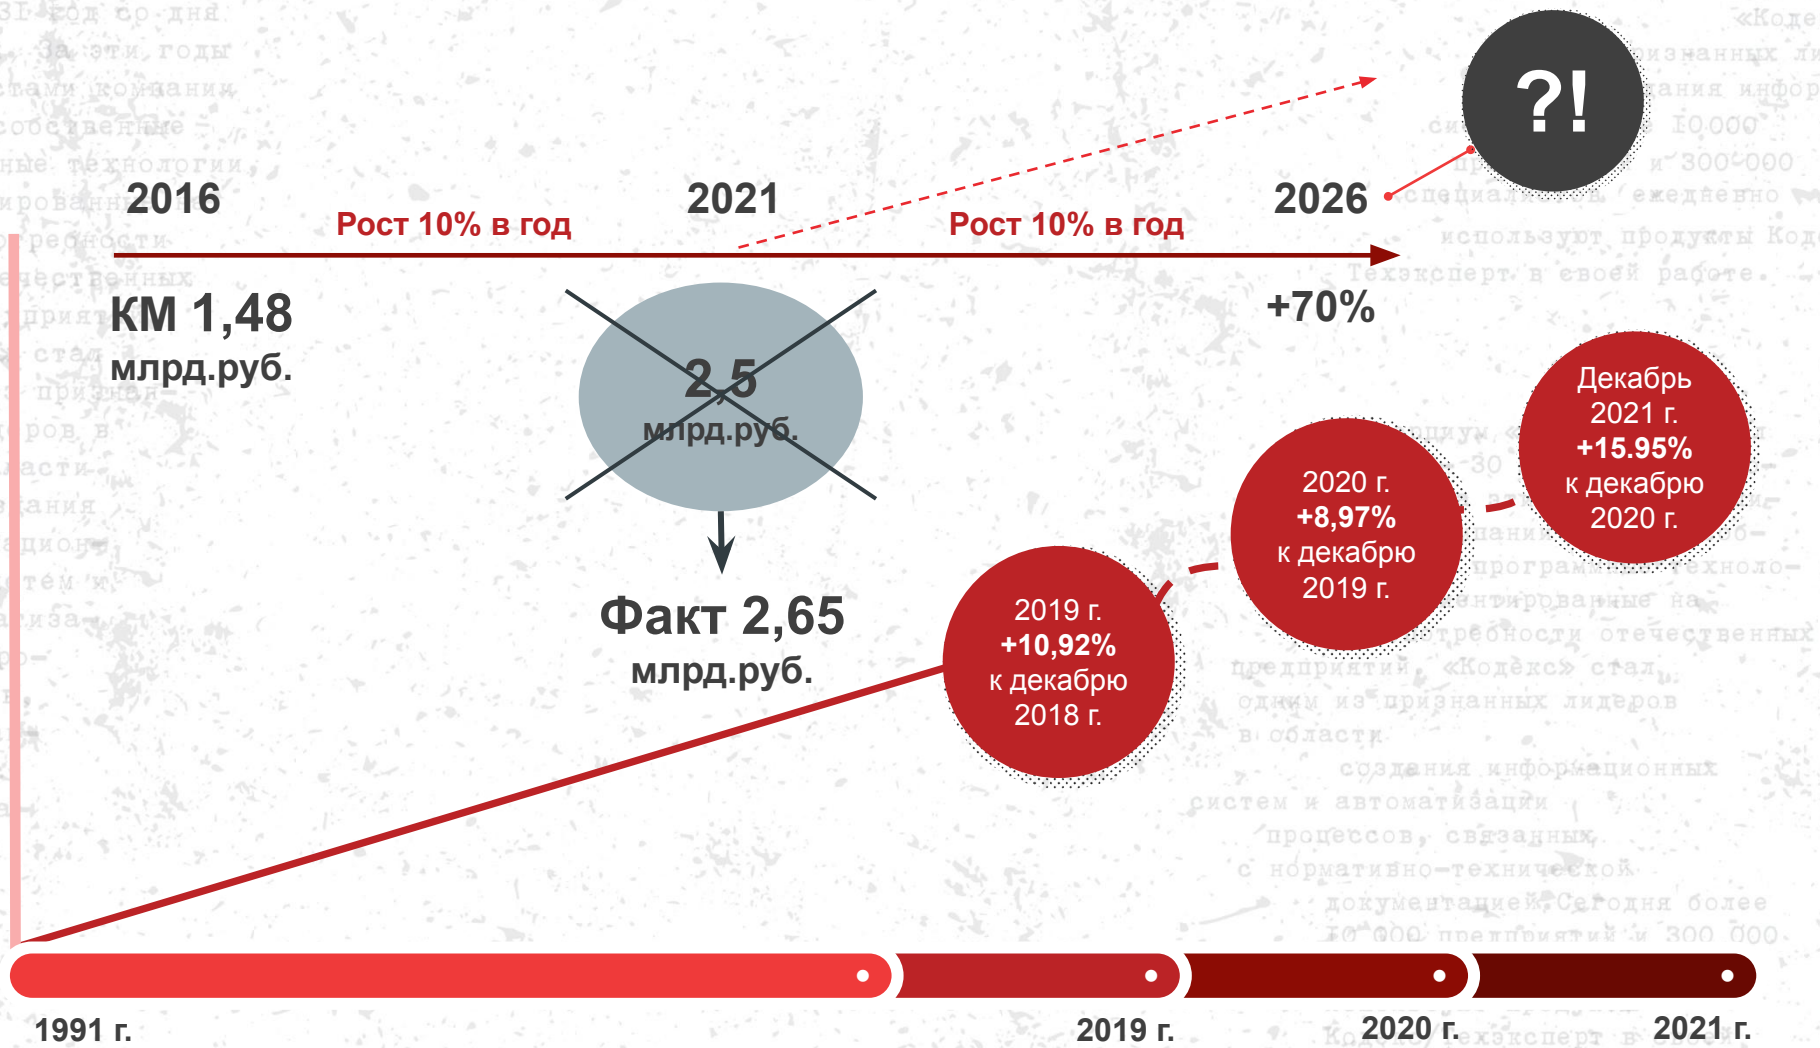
2016

Рост 10% в год

2021

Рост 10% в год

2026

?!

КМ 1,48 млрд.руб.

2,5 млрд.руб.

+70%

Факт 2,65 млрд.руб.

Декабрь 2021 г. +15.95% к декабрю 2020 г.

2020 г. +8,97% к декабрю 2019 г.

2019 г. +10,92% к декабрю 2018 г.

1991 г.

2019 г.

2020 г.

2021 г.